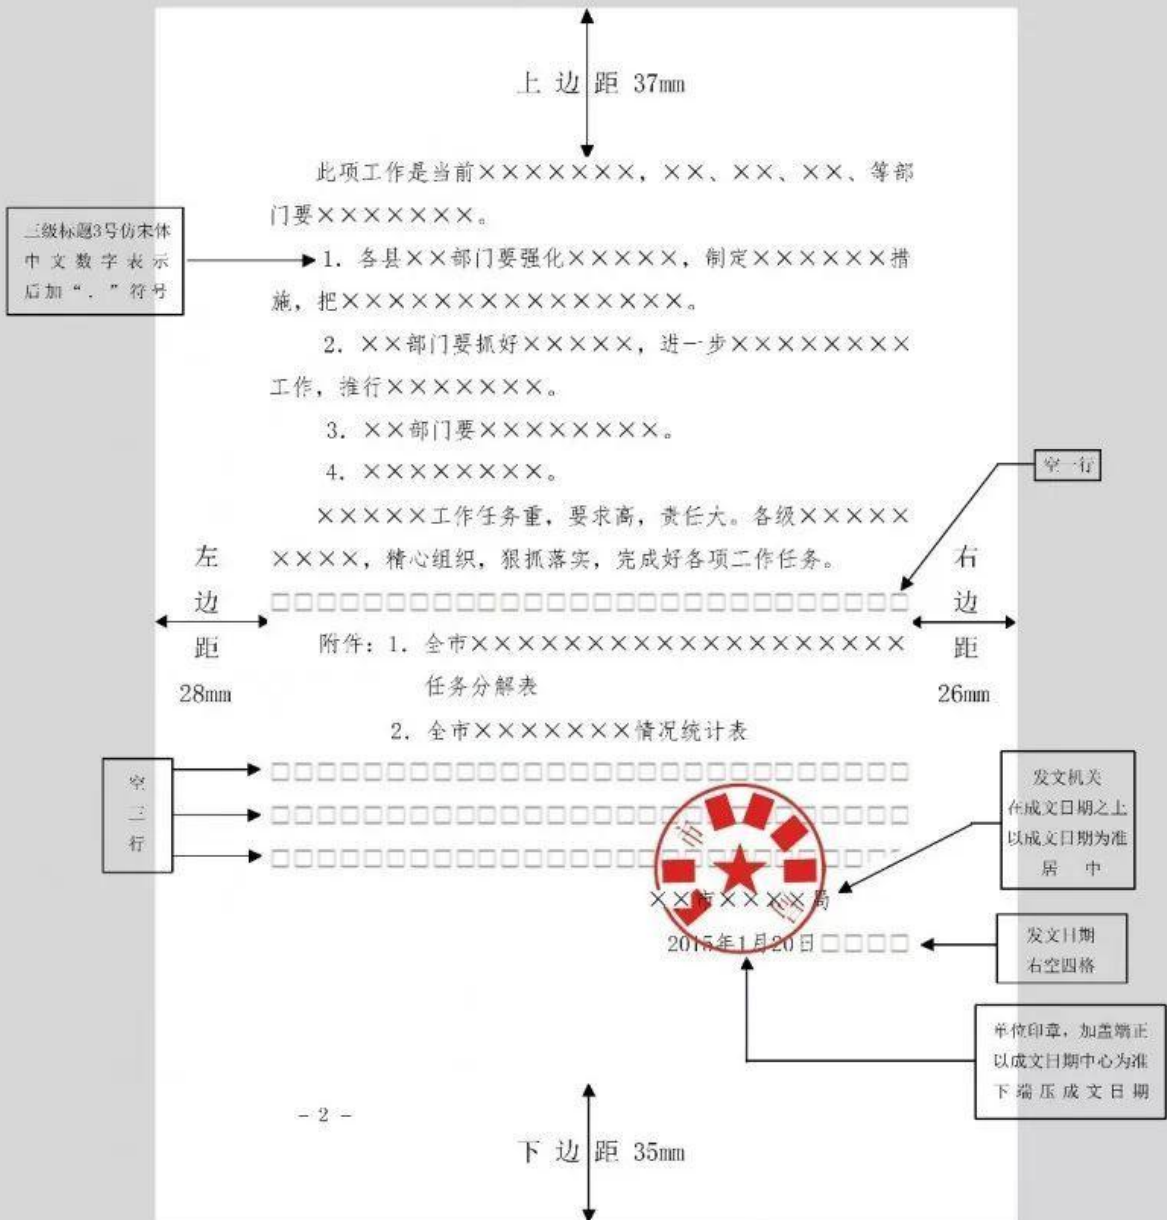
上边距 37mm

此项工作是当前×××××××，××、××、××、等部门要×××××××。

三级标题3号仿宋体中文数字表示后加“．”符号

1．各县××部门要强化×××××，制定××××××措施，把×××××××××××××××。

2．××部门要抓好×××××，进一步××××××××工作，推行×××××××。

3．××部门要××××××××。

4．×××××××××。

空一行

×××××工作任务重，要求高，责任大。各级××××××××，精心组织，狠抓落实，完成好各项工作任务。

左边距 28mm

□□□□□□□□□□□□□□□□□□□□□□□□□□□□

右边距 26mm

附件：1．全市××××××××××××××××××任务分解表

2．全市×××××××情况统计表

空三行

□□□□□□□□□□□□□□□□□□□□□□□□□□□□
□□□□□□□□□□□□□□□□□□□□□□□□□□□□
□□□□□□□□□□□□□□□□□□□□□□□□□□□□

发文机关在成文日期之上以成文日期为准居中

××市××××局

2015年1月20日□□□□

发文日期右空四格

单位印章，加盖端正以成文日期中心为准下端压成文日期

－ 2 －

下边距 35mm